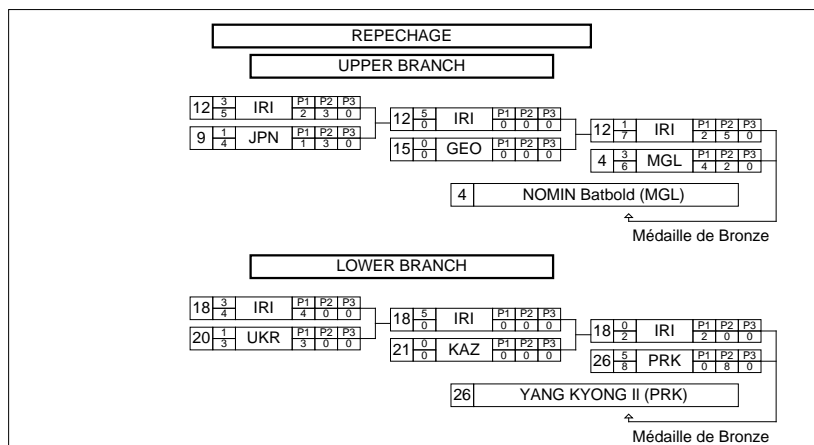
REPECHAGE

UPPER BRANCH

| 12 | $\frac{3}{5}$ | IRI | P1 2 | P2 3 | P3 0 |
|---|---|---|---|---|---|
| 9 | $\frac{1}{4}$ | JPN | P1 1 | P2 3 | P3 0 |

| 12 | $\frac{5}{0}$ | IRI | P1 0 | P2 0 | P3 0 |
|---|---|---|---|---|---|
| 15 | $\frac{0}{0}$ | GEO | P1 0 | P2 0 | P3 0 |

| 12 | $\frac{1}{7}$ | IRI | P1 2 | P2 5 | P3 0 |
|---|---|---|---|---|---|
| 4 | $\frac{3}{6}$ | MGL | P1 4 | P2 2 | P3 0 |

4 NOMIN Batbold (MGL)

Médaille de Bronze

LOWER BRANCH

| 18 | $\frac{3}{4}$ | IRI | P1 4 | P2 0 | P3 0 |
|---|---|---|---|---|---|
| 20 | $\frac{1}{3}$ | UKR | P1 3 | P2 0 | P3 0 |

| 18 | $\frac{5}{0}$ | IRI | P1 0 | P2 0 | P3 0 |
|---|---|---|---|---|---|
| 21 | $\frac{0}{0}$ | KAZ | P1 0 | P2 0 | P3 0 |

| 18 | $\frac{0}{2}$ | IRI | P1 2 | P2 0 | P3 0 |
|---|---|---|---|---|---|
| 26 | $\frac{5}{8}$ | PRK | P1 0 | P2 8 | P3 0 |

26 YANG KYONG Il (PRK)

Médaille de Bronze